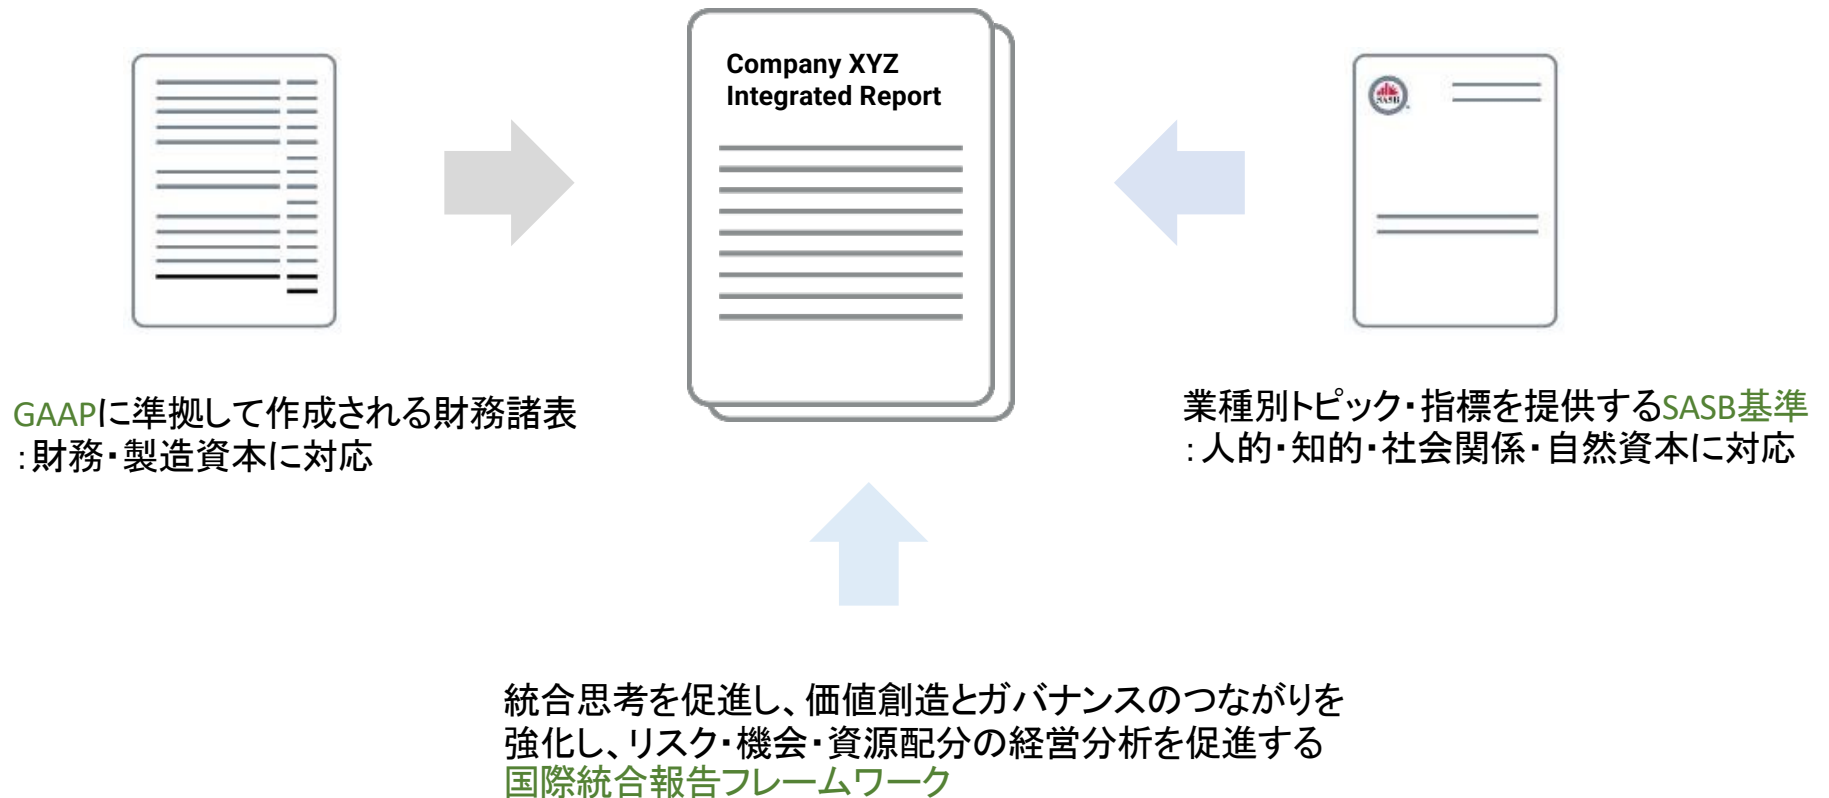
Company XYZ
Integrated Report

GAAPに準拠して作成される財務諸表
：財務・製造資本に対応

業種別トピック・指標を提供するSASB基準
：人的・知的・社会関係・自然資本に対応

統合思考を促進し、価値創造とガバナンスのつながりを強化し、リスク・機会・資源配分の経営分析を促進する
国際統合報告フレームワーク